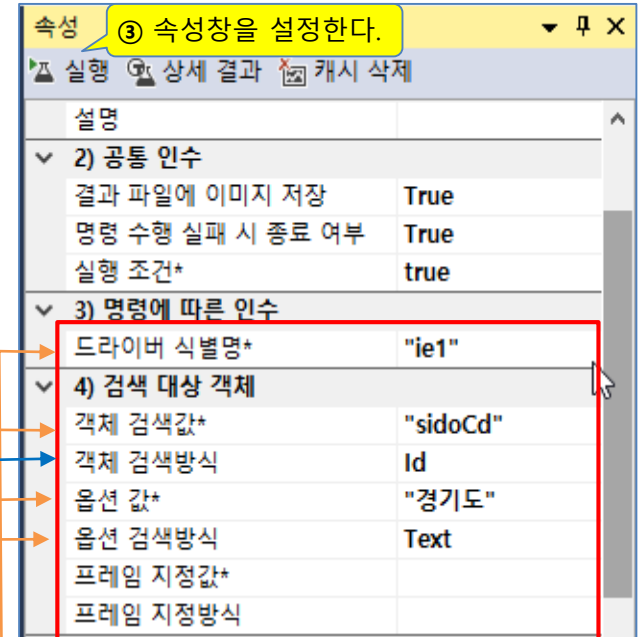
속성

③ 속성창을 설정한다.

실행 상세 결과 캐시 삭제

| 설명 | |
|---|---|
| 2) 공통 인수 | |
| 결과 파일에 이미지 저장 | True |
| 명령 수행 실패 시 종료 여부 | True |
| 실행 조건* | true |
| 3) 명령에 따른 인수 | |
| 드라이버 식별명* | "ie1" |
| 4) 검색 대상 객체 | |
| 객체 검색값* | "sidoCd" |
| 객체 검색방식 | Id |
| 옵션 값* | "경기도" |
| 옵션 검색방식 | Text |
| 프레임 지정값* | |
| 프레임 지정방식 | |